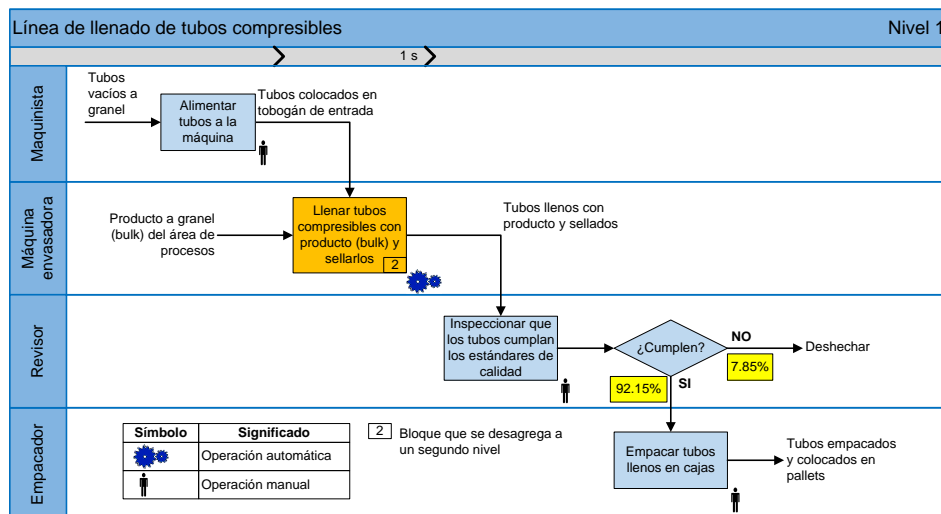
Línea de llenado de tubos compresibles

Nivel 1

1 s

Maquinista

Tubos vacíos a granel

Alimentar tubos a la máquina

Tubos colocados en tobogán de entrada

Máquina envasadora

Producto a granel (bulk) del área de procesos

Llenar tubos compresibles con producto (bulk) y sellarlos

2

Tubos llenos con producto y sellados

Revisor

Inspeccionar que los tubos cumplan los estándares de calidad

¿Cumplen?

NO

Deshechar

7.85%

92.15%

SI

Empacador

| Símbolo | Significado |
|---|---|
| | Operación automática |
| | Operación manual |

2 Bloque que se desagrega a un segundo nivel

Empacar tubos llenos en cajas

Tubos empacados y colocados en pallets